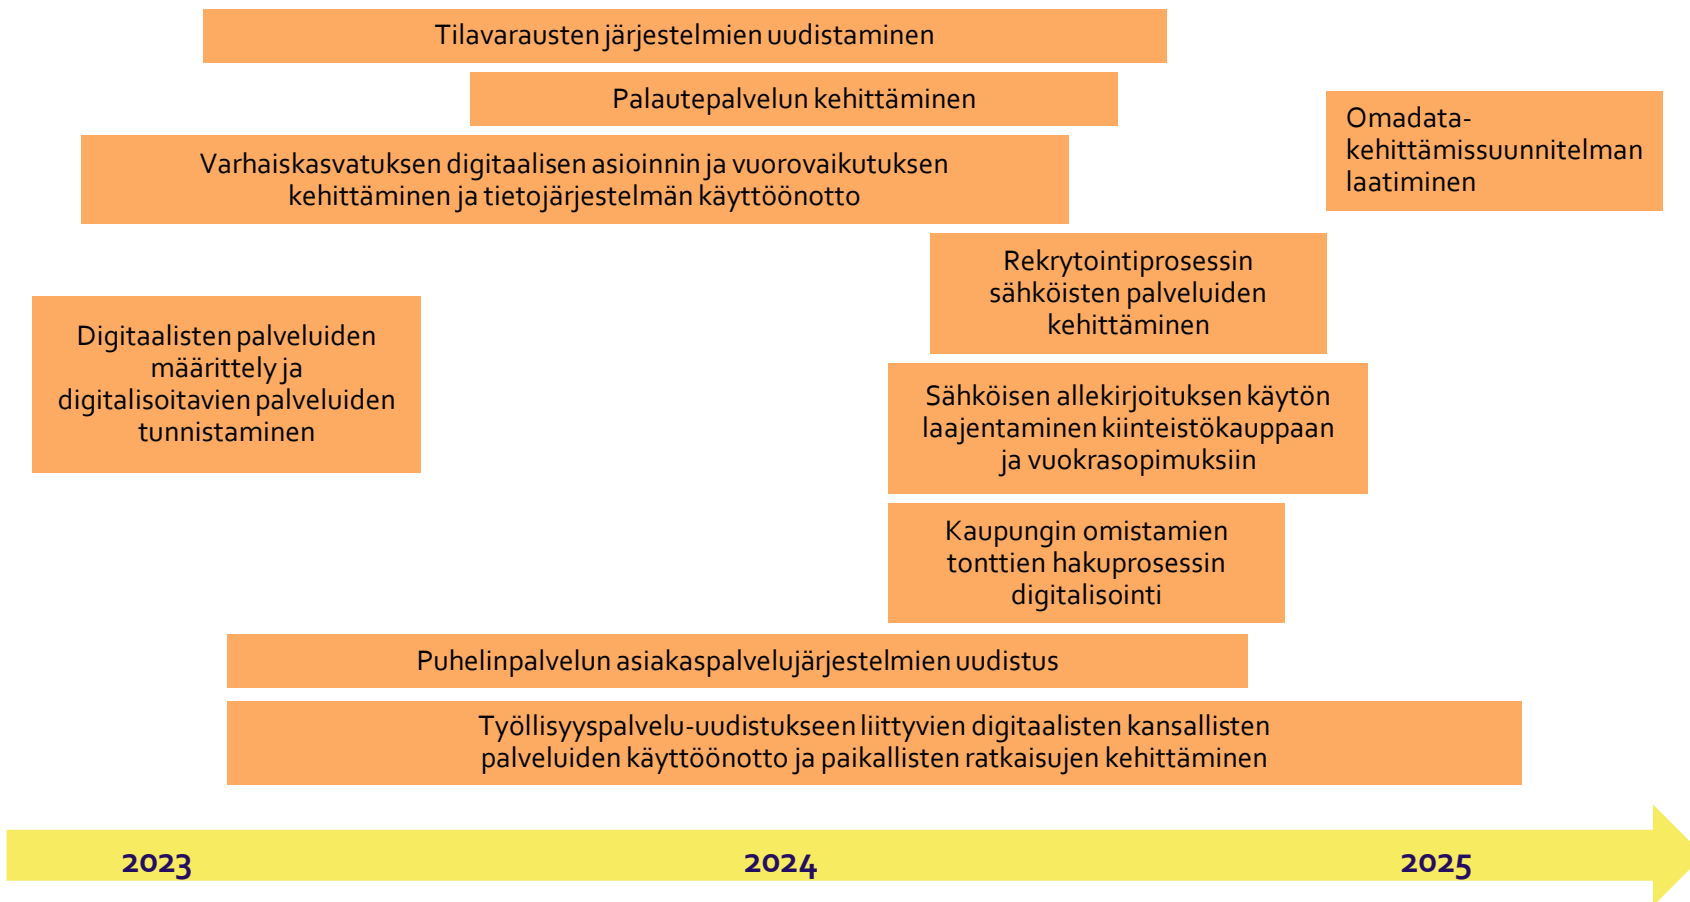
Tilavarausten järjestelmien uudistaminen

Palautepalvelun kehittäminen

Omadata-kehittämissuunnitelman laatiminen

Varhaiskasvatuksen digitaalisen asioinnin ja vuorovaikutuksen kehittäminen ja tietojärjestelmän käyttöönotto

Rekrytointiprosessin sähköisten palveluiden kehittäminen

Digitaalisten palveluiden määrittely ja digitalisoitavien palveluiden tunnistaminen

Sähköisen allekirjoituksen käytön laajentaminen kiinteistökauppaan ja vuokrasopimuksiin

Kaupungin omistamien tonttien hakuprosessin digitalisointi

Puhelinpalvelun asiakaspalvelujärjestelmien uudistus

Työllisyyspalvelu-uudistukseen liittyvien digitaalisten kansallisten palveluiden käyttöönotto ja paikallisten ratkaisujen kehittäminen

2023

2024

2025